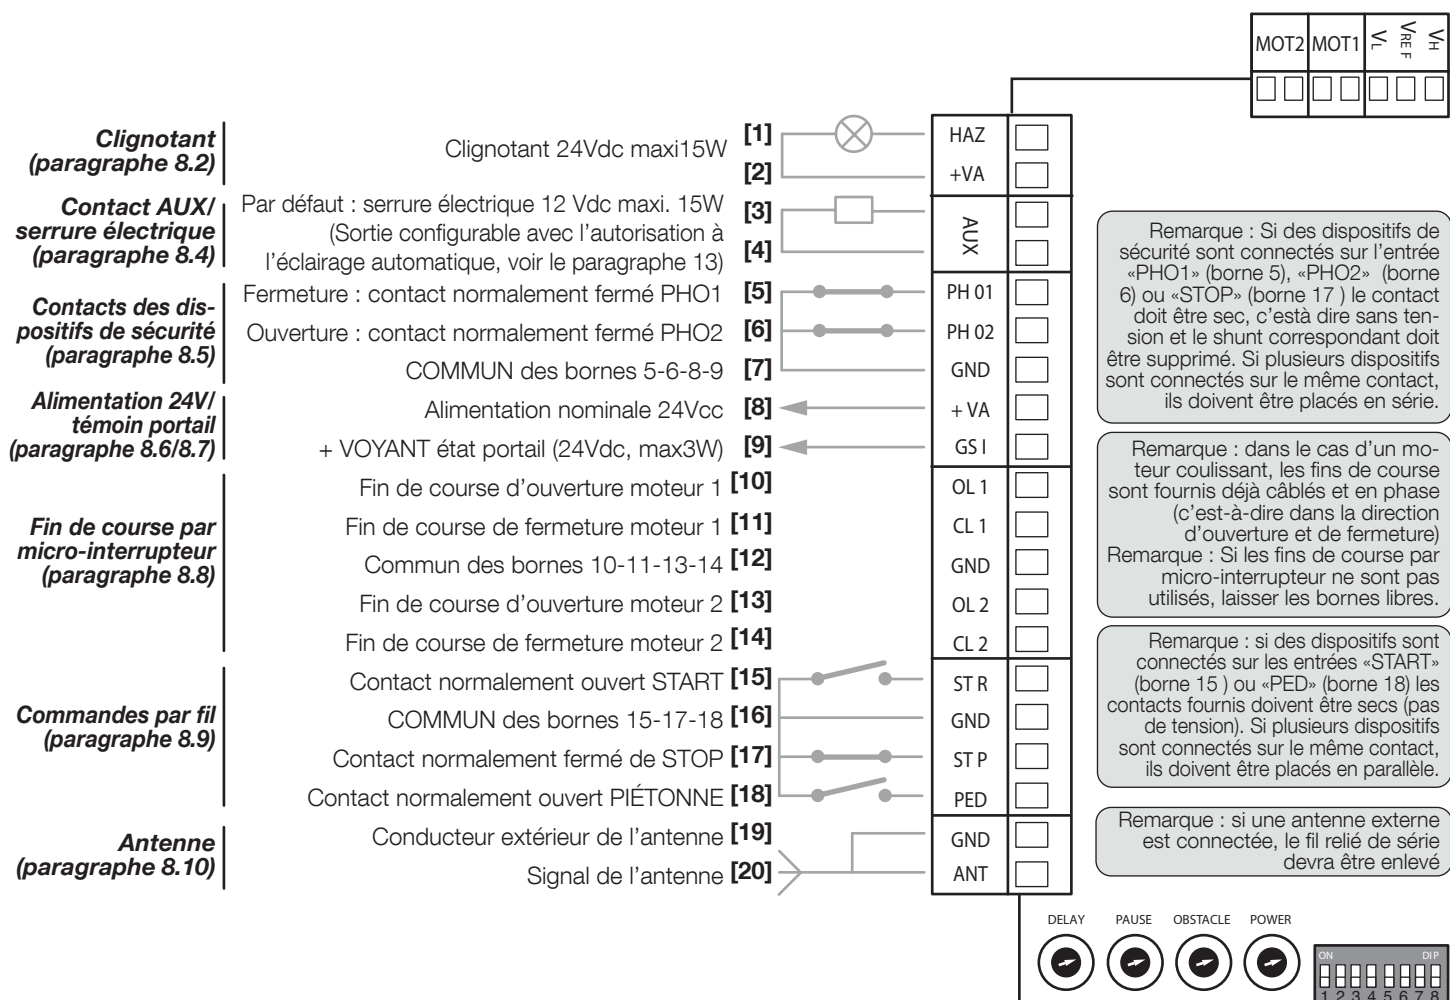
MOT2 MOT1 $V_L$ $V_{REF}$ $V_H$

*Clignotant (paragraphe 8.2)*

Clignotant 24Vdc maxi15W [1] [2]

*Contact AUX/ serrure électrique (paragraphe 8.4)*

Par défaut : serrure électrique 12 Vdc maxi. 15W (Sortie configurable avec l'autorisation à l'éclairage automatique, voir le paragraphe 13) [3] [4]

*Contacts des dispositifs de sécurité (paragraphe 8.5)*

Fermeture : contact normalement fermé PHO1 [5]
Ouverture : contact normalement fermé PHO2 [6]
COMMUN des bornes 5-6-8-9 [7]

*Alimentation 24V/ témoin portail (paragraphe 8.6/8.7)*

Alimentation nominale 24Vcc [8]
+ VOYANT état portail (24Vdc, max3W) [9]

*Fin de course par micro-interrupteur (paragraphe 8.8)*

Fin de course d'ouverture moteur 1 [10]
Fin de course de fermeture moteur 1 [11]
Commun des bornes 10-11-13-14 [12]
Fin de course d'ouverture moteur 2 [13]
Fin de course de fermeture moteur 2 [14]

*Commandes par fil (paragraphe 8.9)*

Contact normalement ouvert START [15]
COMMUN des bornes 15-17-18 [16]
Contact normalement fermé de STOP [17]
Contact normalement ouvert PIÉTONNE [18]

*Antenne (paragraphe 8.10)*

Conducteur extérieur de l'antenne [19]
Signal de l'antenne [20]

HAZ
+VA
AUX
PH 01
PH 02
GND
+ VA
GS I
OL 1
CL 1
GND
OL 2
CL 2
ST R
GND
ST P
PED
GND
ANT

Remarque : Si des dispositifs de sécurité sont connectés sur l'entrée «PHO1» (borne 5), «PHO2» (borne 6) ou «STOP» (borne 17 ) le contact doit être sec, c'està dire sans tension et le shunt correspondant doit être supprimé. Si plusieurs dispositifs sont connectés sur le même contact, ils doivent être placés en série.

Remarque : dans le cas d'un moteur coulissant, les fins de course sont fournis déjà câblés et en phase (c'est-à-dire dans la direction d'ouverture et de fermeture)
Remarque : Si les fins de course par micro-interrupteur ne sont pas utilisés, laisser les bornes libres.

Remarque : si des dispositifs sont connectés sur les entrées «START» (borne 15 ) ou «PED» (borne 18) les contacts fournis doivent être secs (pas de tension). Si plusieurs dispositifs sont connectés sur le même contact, ils doivent être placés en parallèle.

Remarque : si une antenne externe est connectée, le fil relié de série devra être enlevé

DELAY PAUSE OBSTACLE POWER

ON DIP
1 2 3 4 5 6 7 8